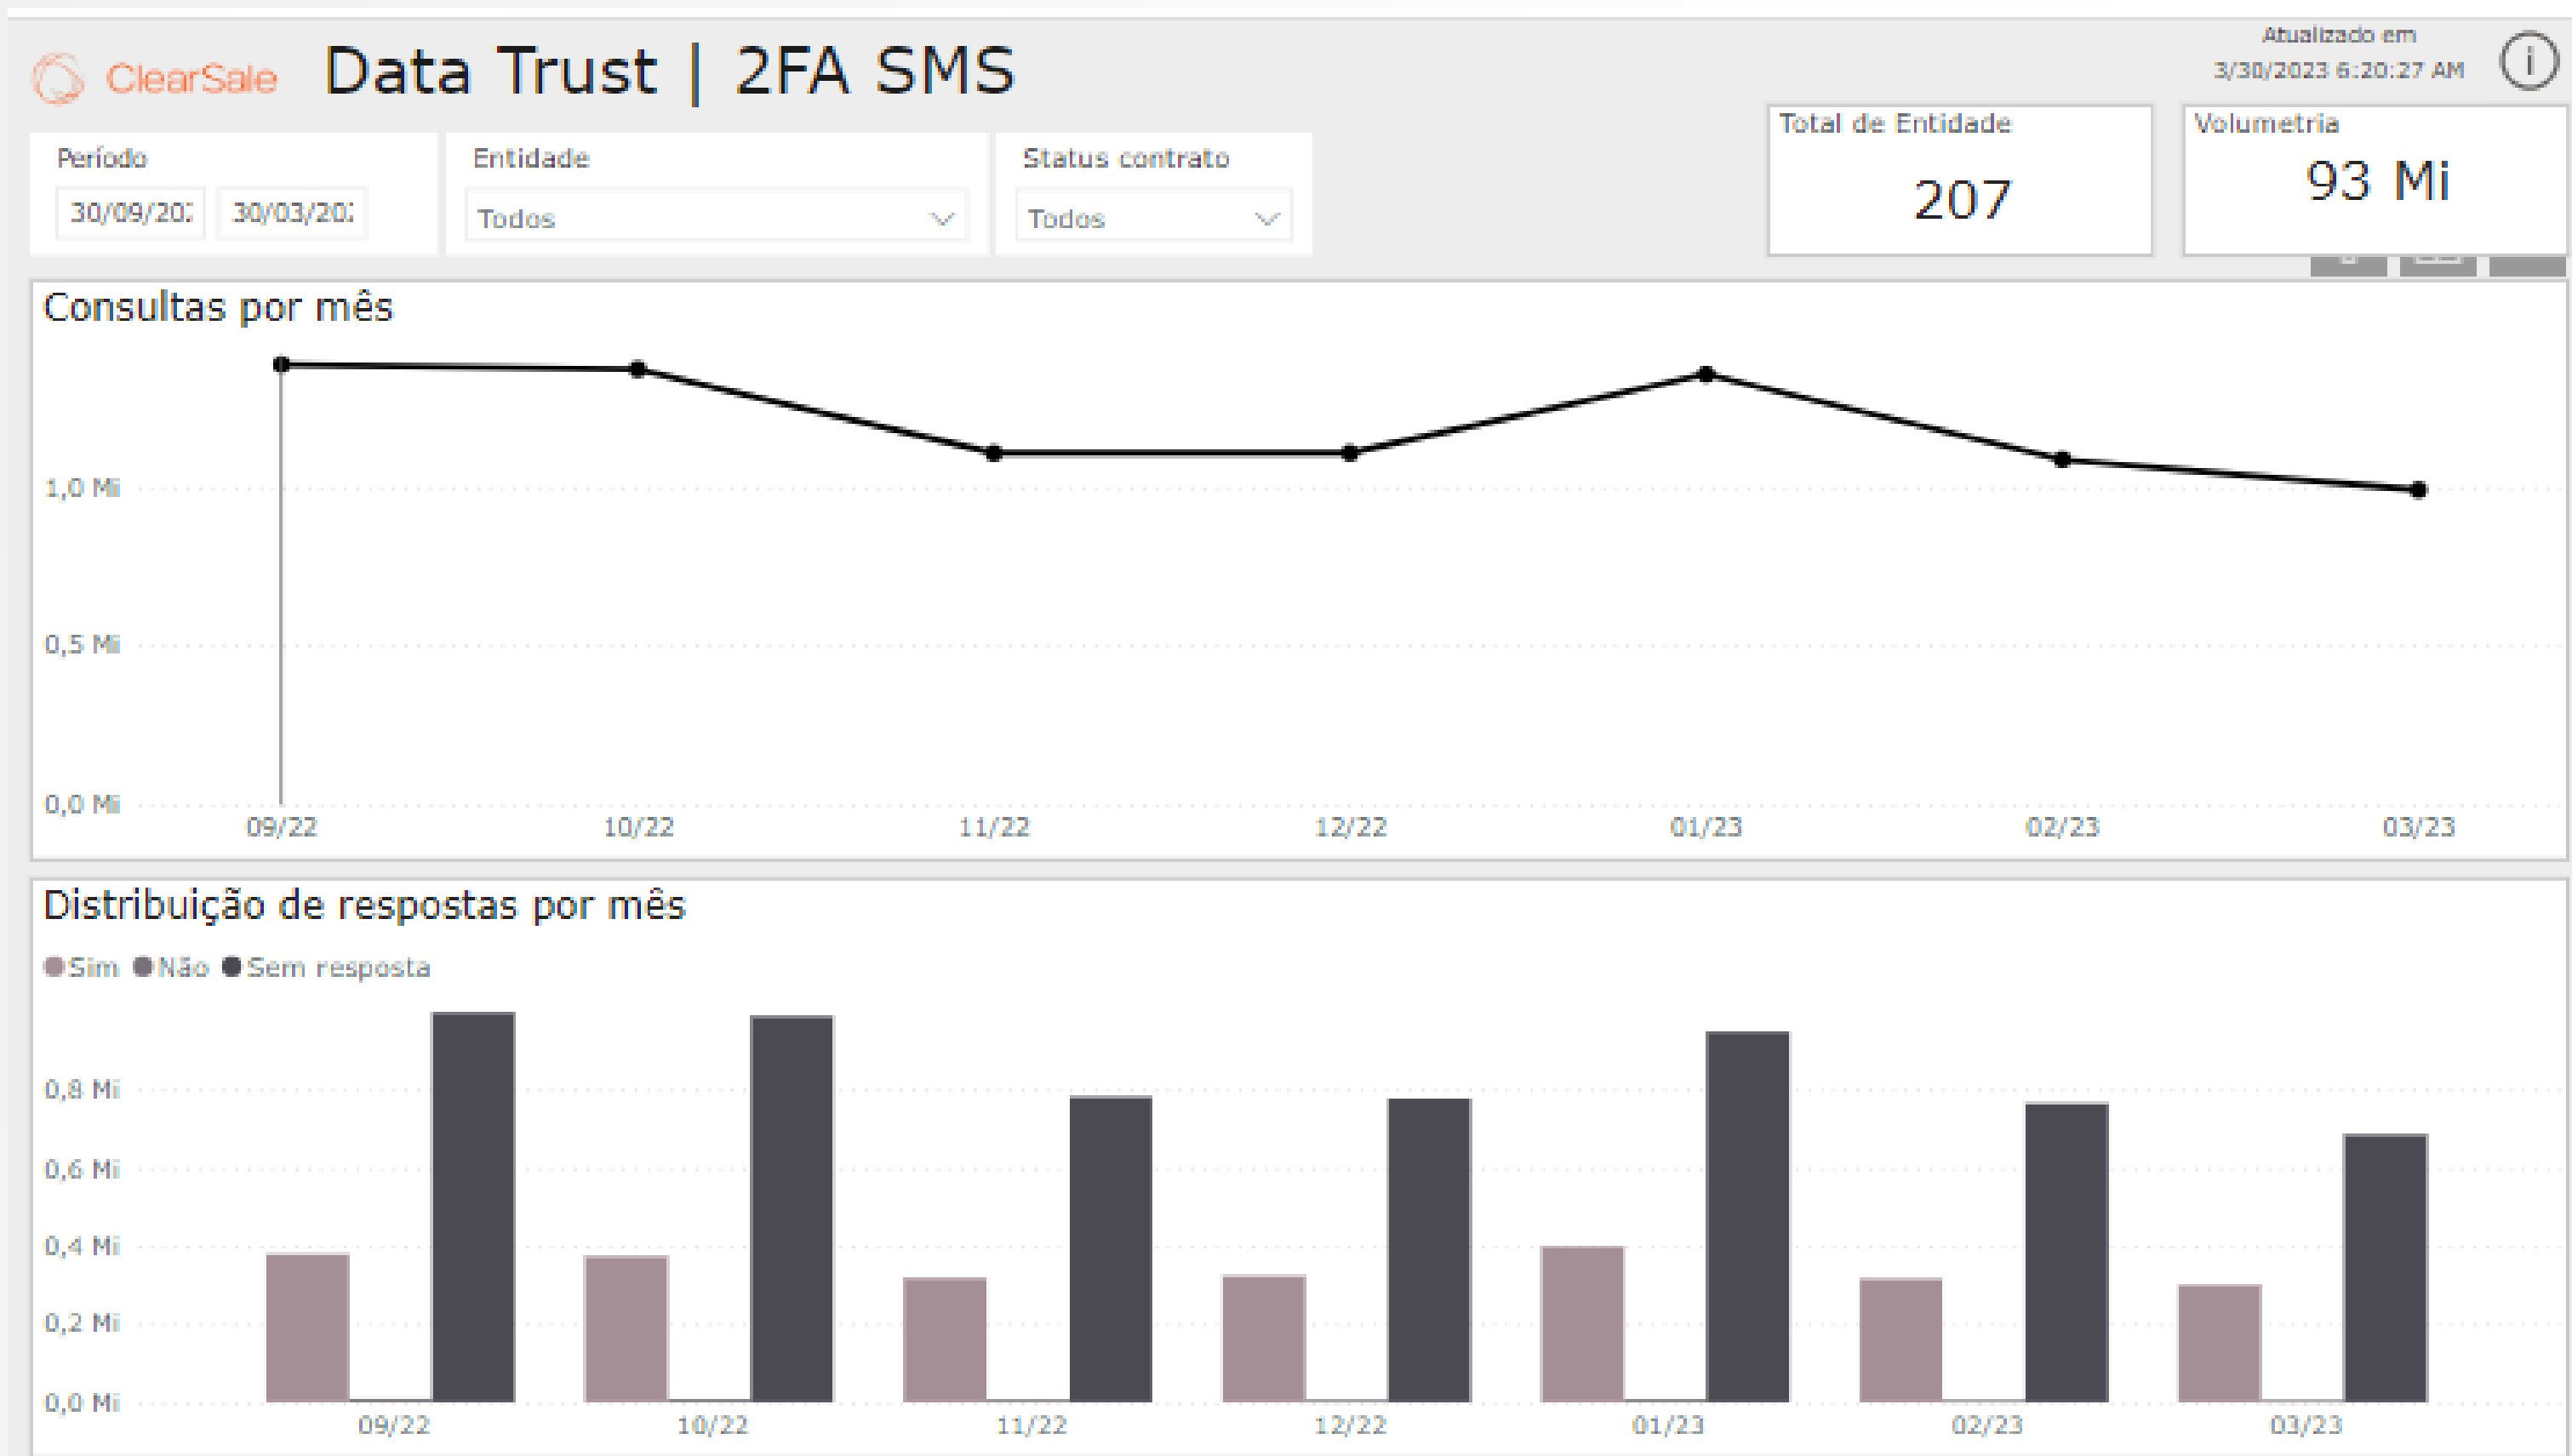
ClearSale Data Trust | 2FA SMS

Atualizado em
3/30/2023 6:20:27 AM

Período
30/09/20: 30/03/20:

Entidade
Todos

Status contrato
Todos

Total de Entidade
207

Volumetria
93 Mi

Consultas por mês

1,0 Mi
0,5 Mi
0,0 Mi
09/22 10/22 11/22 12/22 01/23 02/23 03/23

Distribuição de respostas por mês

Sim Não Sem resposta

0,8 Mi
0,6 Mi
0,4 Mi
0,2 Mi
0,0 Mi
09/22 10/22 11/22 12/22 01/23 02/23 03/23